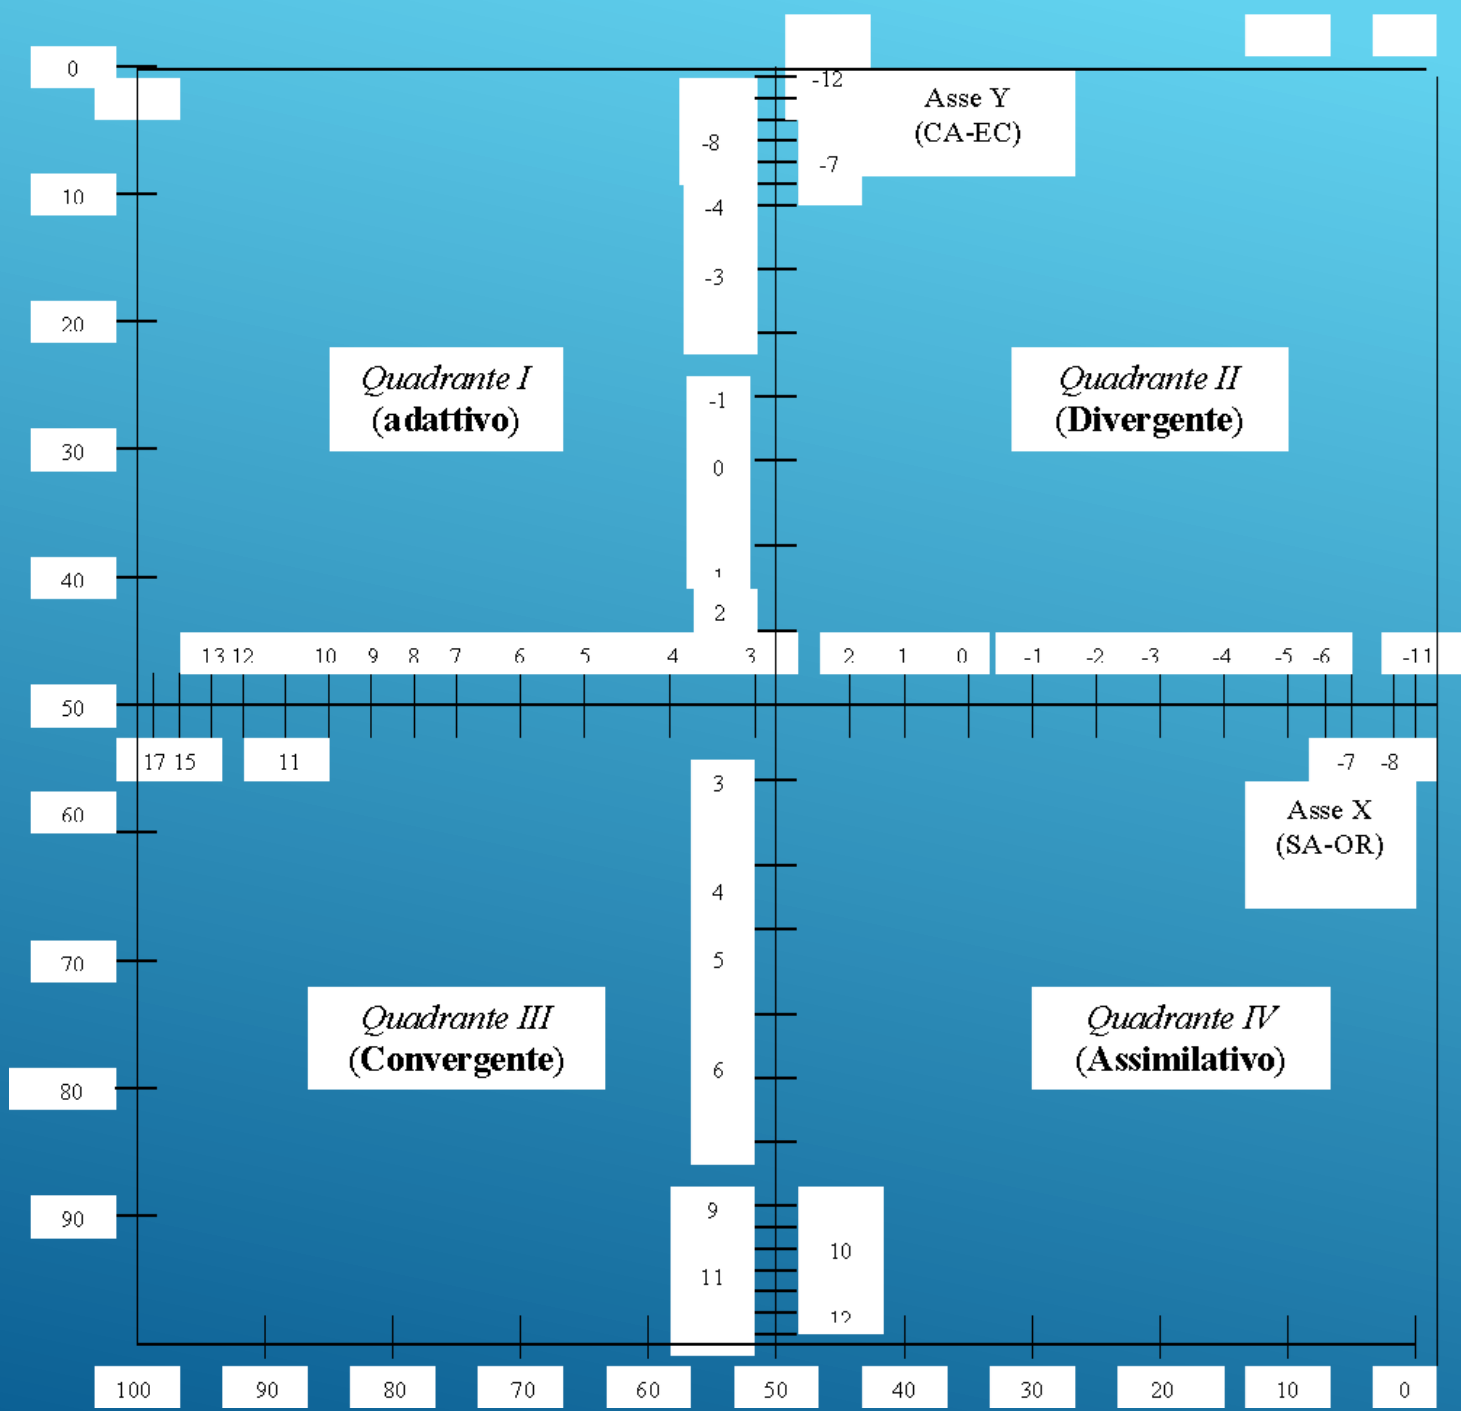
0
-12
Asse Y
(CA-EC)
-8
-7
10
-4
-3
20
Quadrante I
(adattivo)
Quadrante II
(Divergente)
-1
30
0
40
1
2
13 12 10 9 8 7 6 5 4 3
2 1 0
-1 -2 -3 -4 -5 -6
-11
50
17 15
11
-7 -8
3
Asse X
(SA-OR)
60
4
70
5
Quadrante III
(Convergente)
Quadrante IV
(Assimilativo)
80
6
90
9
10
11
12
100 90 80 70 60 50 40 30 20 10 0